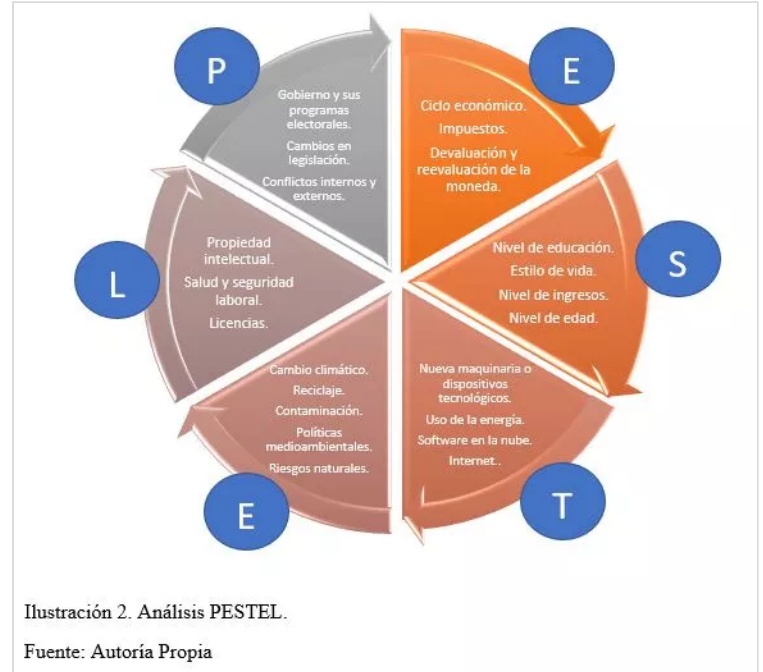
P

Gobierno y sus programas electorales.

Cambios en legislación.

Conflictos internos y externos.

E

Ciclo económico.

Impuestos.

Devaluación y reevaluación de la moneda.

S

Nivel de educación.

Estilo de vida.

Nivel de ingresos.

Nivel de edad.

T

Nueva maquinaria o dispositivos tecnológicos.

Uso de la energía.

Software en la nube.

Internet..

E

Cambio climático.

Reciclaje.

Contaminación.

Políticas medioambientales.

Riesgos naturales.

L

Propiedad intelectual.

Salud y seguridad laboral.

Licencias.

Ilustración 2. Análisis PESTEL.

Fuente: Autoría Propia